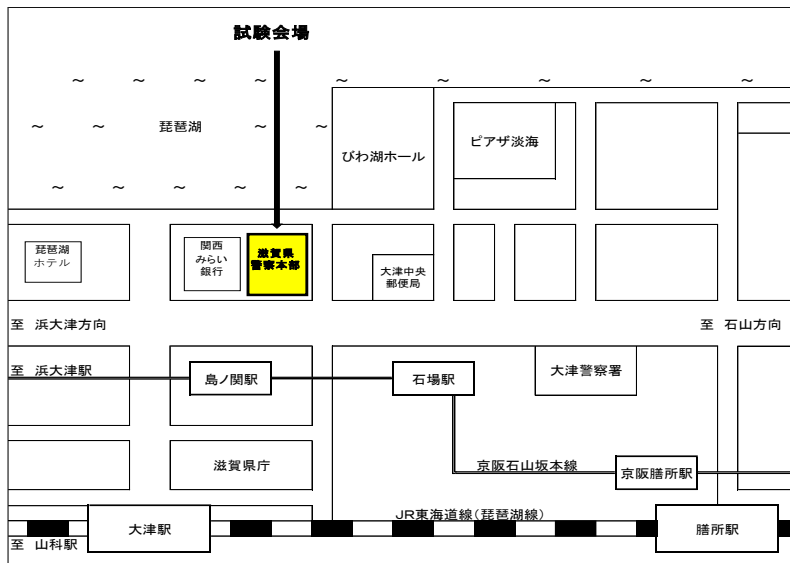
試験会場

～ ～ ～ ～ ～ ～ ～ ～ ～

～ ～ 琵琶湖 ～ ～

～ ～ ～ ～ ～

びわ湖ホール

ピアザ淡海

琵琶湖ホテル

関西みらい銀行

滋賀県警察本部

大津中央郵便局

至 浜大津方向

至 石山方向

至 浜大津駅

島ノ関駅

石場駅

大津警察署

滋賀県庁

京阪石山坂本線

京阪膳所駅

JR東海道線（琵琶湖線）

大津駅

膳所駅

至 山科駅